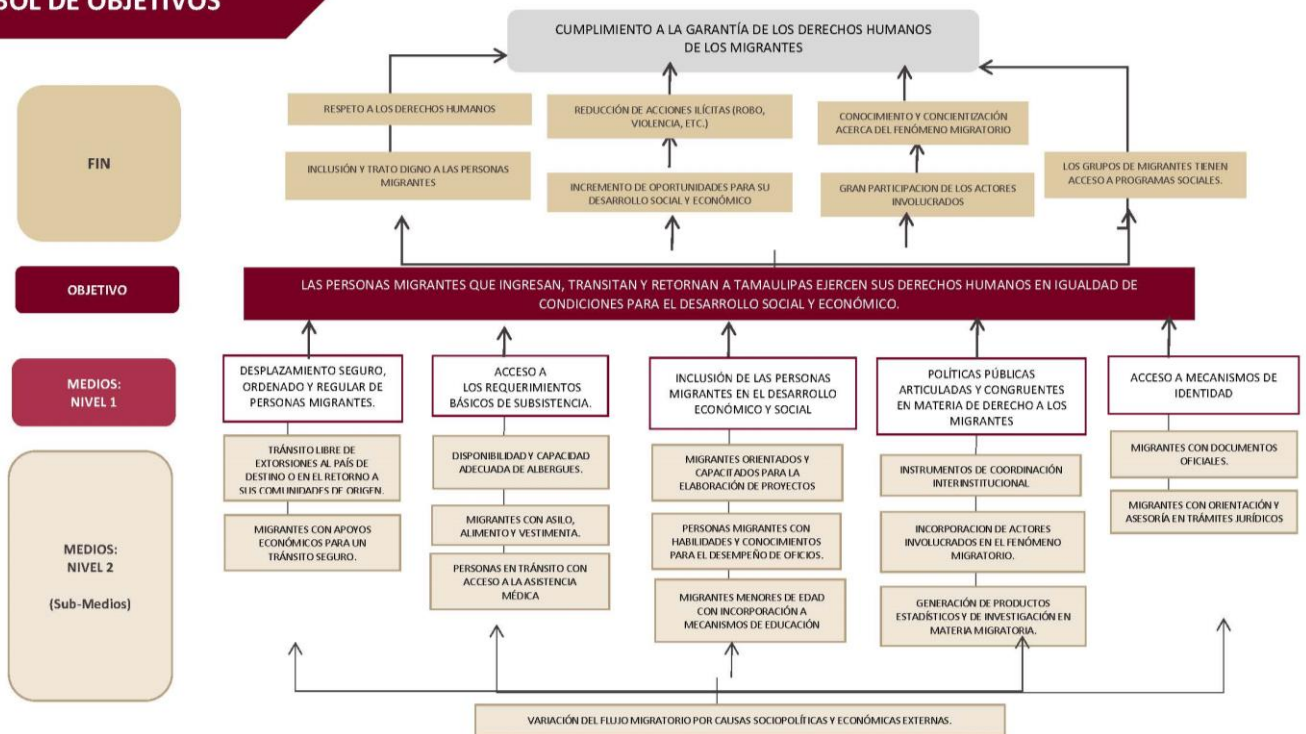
BOL DE OBJETIVOS

CUMPLIMIENTO A LA GARANTÍA DE LOS DERECHOS HUMANOS DE LOS MIGRANTES

FIN

RESPETO A LOS DERECHOS HUMANOS

INCLUSIÓN Y TRATO DIGNO A LAS PERSONAS MIGRANTES

REDUCCIÓN DE ACCIONES ILÍCITAS (ROBO, VIOLENCIA, ETC.)

INCREMENTO DE OPORTUNIDADES PARA SU DESARROLLO SOCIAL Y ECONÓMICO

CONOCIMIENTO Y CONCIENTIZACIÓN ACERCA DEL FENÓMENO MIGRATORIO

GRAN PARTICIPACION DE LOS ACTORES INVOLUCRADOS

LOS GRUPOS DE MIGRANTES TIENEN ACCESO A PROGRAMAS SOCIALES.

OBJETIVO

LAS PERSONAS MIGRANTES QUE INGRESAN, TRANSITAN Y RETORNAN A TAMAULIPAS EJERCEN SUS DERECHOS HUMANOS EN IGUALDAD DE CONDICIONES PARA EL DESARROLLO SOCIAL Y ECONÓMICO.

MEDIOS: NIVEL 1

DESPLAZAMIENTO SEGURO, ORDENADO Y REGULAR DE PERSONAS MIGRANTES.

ACCESO A LOS REQUERIMIENTOS BÁSICOS DE SUBSISTENCIA.

INCLUSIÓN DE LAS PERSONAS MIGRANTES EN EL DESARROLLO ECONÓMICO Y SOCIAL

POLÍTICAS PÚBLICAS ARTICULADAS Y CONGRUENTES EN MATERIA DE DERECHO A LOS MIGRANTES

ACCESO A MECANISMOS DE IDENTIDAD

MEDIOS: NIVEL 2

(Sub-Medios)

TRÁNSITO LIBRE DE EXTORSIONES AL PAÍS DE DESTINO O EN EL RETORNO A SUS COMUNIDADES DE ORIGEN.

MIGRANTES CON APOYOS ECONÓMICOS PARA UN TRÁNSITO SEGURO.

DISPONIBILIDAD Y CAPACIDAD ADECUADA DE ALBERGUES.

MIGRANTES CON ASILO, ALIMENTO Y VESTIMENTA.

PERSONAS EN TRÁNSITO CON ACCESO A LA ASISTENCIA MÉDICA

MIGRANTES ORIENTADOS Y CAPACITADOS PARA LA ELABORACIÓN DE PROYECTOS

PERSONAS MIGRANTES CON HABILIDADES Y CONOCIMIENTOS PARA EL DESEMPEÑO DE OFICIOS.

MIGRANTES MENORES DE EDAD CON INCORPORACIÓN A MECANISMOS DE EDUCACIÓN

INSTRUMENTOS DE COORDINACIÓN INTERINSTITUCIONAL

INCORPORACION DE ACTORES INVOLUCRADOS EN EL FENÓMENO MIGRATORIO.

GENERACIÓN DE PRODUCTOS ESTADÍSTICOS Y DE INVESTIGACIÓN EN MATERIA MIGRATORIA.

MIGRANTES CON DOCUMENTOS OFICIALES.

MIGRANTES CON ORIENTACIÓN Y ASESORÍA EN TRÁMITES JURÍDICOS

VARIACIÓN DEL FLUJO MIGRATORIO POR CAUSAS SOCIOPOLÍTICAS Y ECONÓMICAS EXTERNAS.